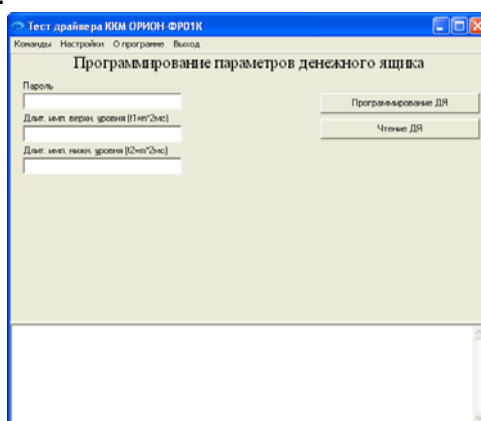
Тест драйвера ККМ ОРИОН-ФР01К

Команды Настройки О программе Выход

Программирование параметров денежного ящика

Пароль

Длит. имп. верхн. уровня (t1=n*2мс)

Длит. имп. нижн. уровня (t2=n*2мс)

Программирование ДЯ

Чтение ДЯ